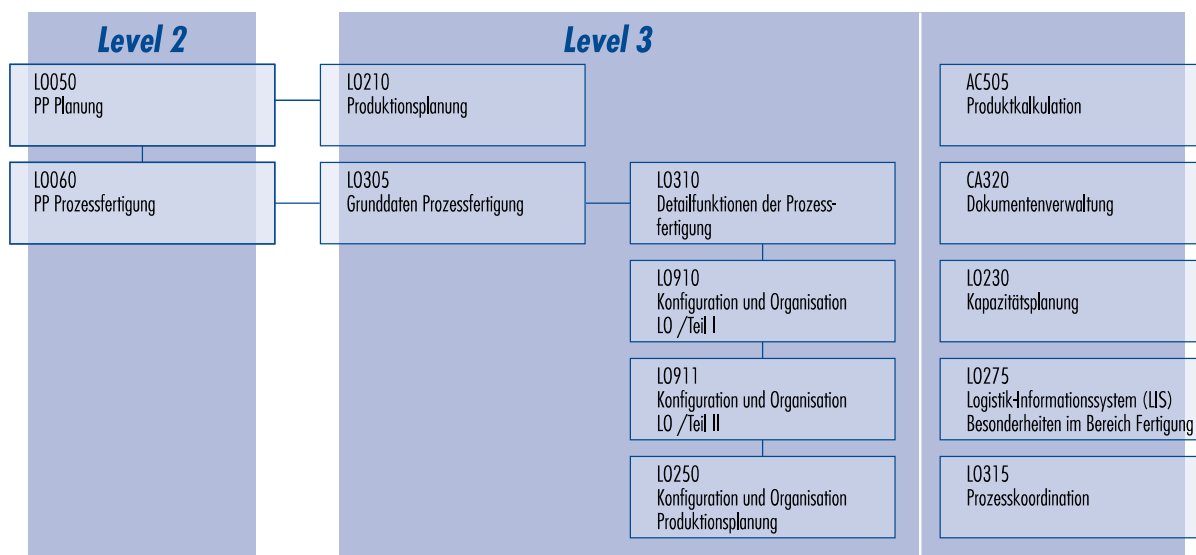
Level 2

LO050
PP Planung

LO060
PP Prozessfertigung

Level 3

LO210
Produktionsplanung

LO305
Grunddaten Prozessfertigung

LO310
Detailfunktionen der Prozessfertigung

LO910
Konfiguration und Organisation LO /Teil I

LO911
Konfiguration und Organisation LO /Teil II

LO250
Konfiguration und Organisation Produktionsplanung

AC505
Produktkalkulation

CA320
Dokumentenverwaltung

LO230
Kapazitätsplanung

LO275
Logistik-Informationssystem (LIS) Besonderheiten im Bereich Fertigung

LO315
Prozesskoordination